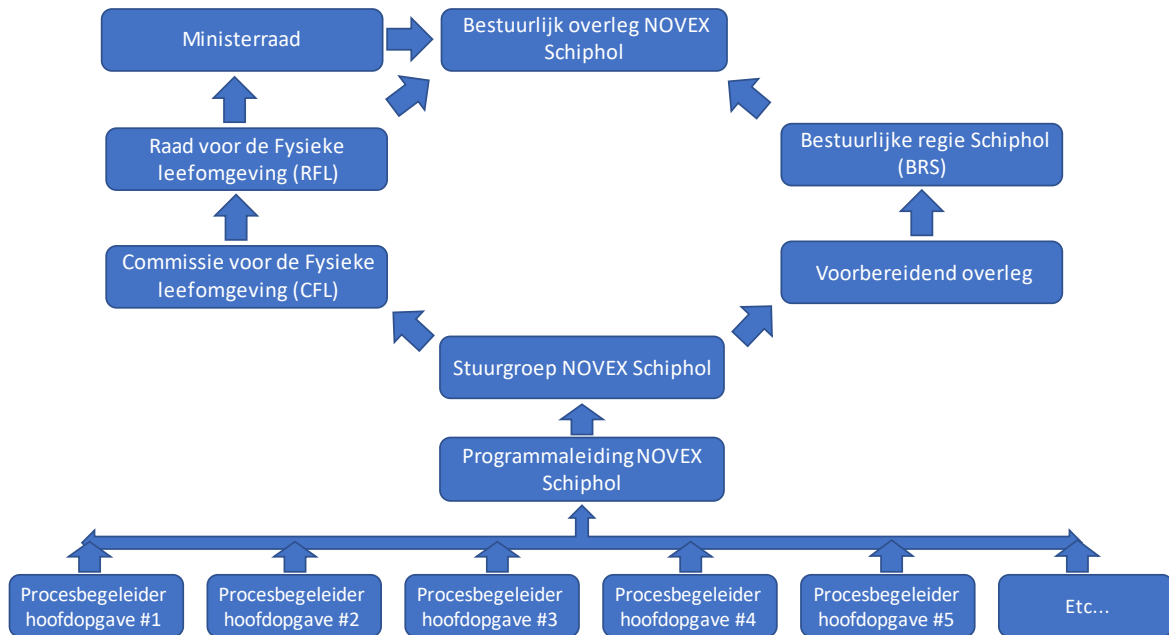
Ministerraad

Bestuurlijk overleg NOVEX Schiphol

Raad voor de Fysieke leefomgeving (RFL)

Bestuurlijke regie Schiphol (BRS)

Commissie voor de Fysieke leefomgeving (CFL)

Voorbereidend overleg

Stuurgroep NOVEX Schiphol

Programmaleiding NOVEX Schiphol

Procesbegeleider hoofdopgave #1

Procesbegeleider hoofdopgave #2

Procesbegeleider hoofdopgave #3

Procesbegeleider hoofdopgave #4

Procesbegeleider hoofdopgave #5

Etc...